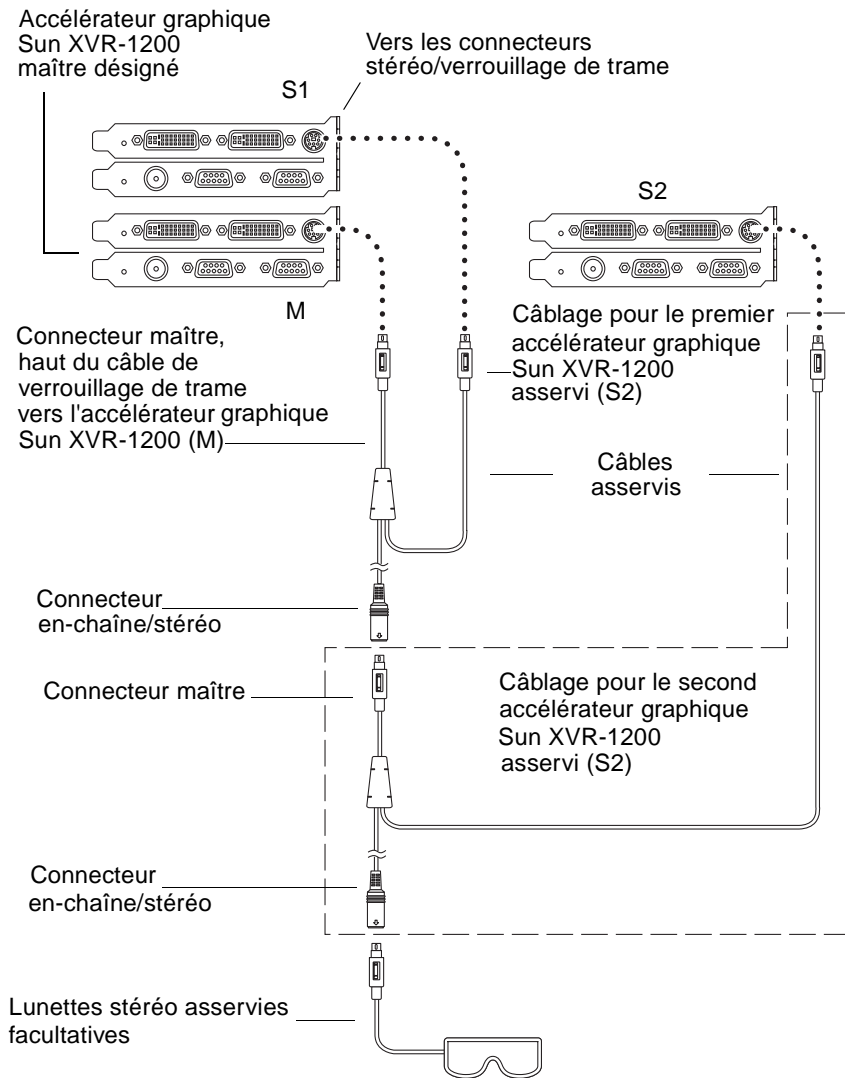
Accélérateur graphique Sun XVR-1200 maître désigné

Vers les connecteurs stéréo/verrouillage de trame

S1

S2

M

Câblage pour le premier accélérateur graphique Sun XVR-1200 asservi (S2)

Connecteur maître, haut du câble de verrouillage de trame vers l'accélérateur graphique Sun XVR-1200 (M)

Câbles asservis

Connecteur en-chaîne/stéréo

Connecteur maître

Câblage pour le second accélérateur graphique Sun XVR-1200 asservi (S2)

Connecteur en-chaîne/stéréo

Lunettes stéréo asservies facultatives